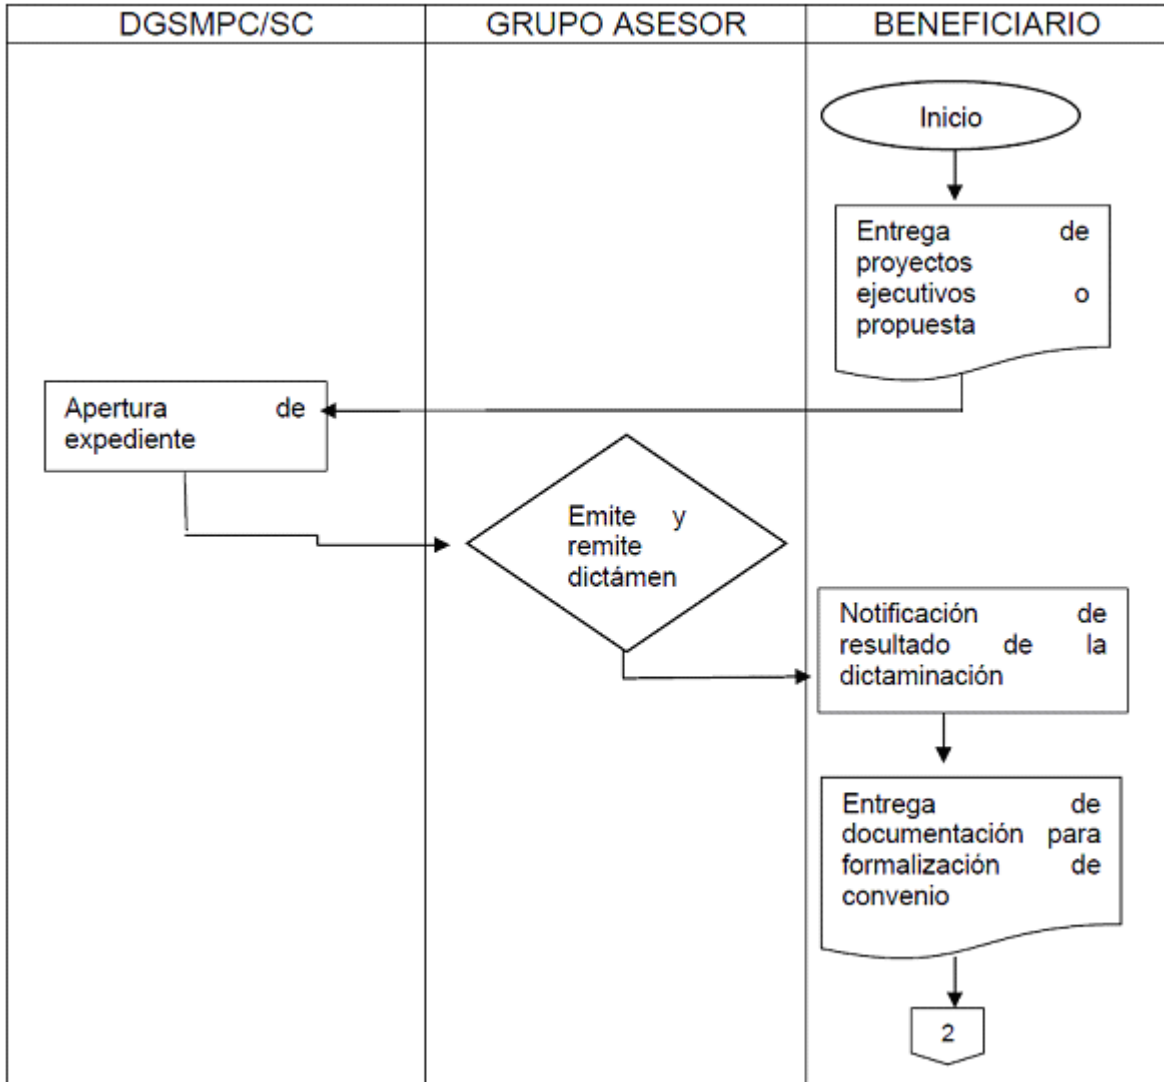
| DGSMPC/SC | GRUPO ASESOR | BENEFICIARIO |
|---|---|---|

Inicio

Entrega de proyectos ejecutivos o propuesta

Apertura de expediente

Emite y remite dictámen

Notificación de resultado de la dictaminación

Entrega de documentación para formalización de convenio

2